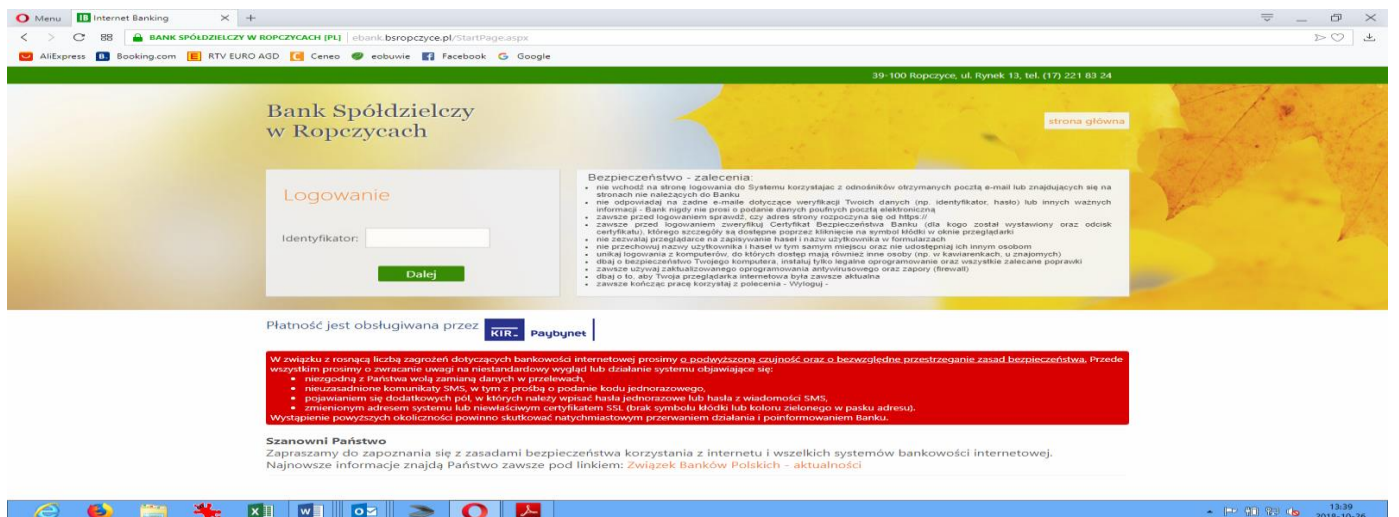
Menu Internet Banking × +

BANK SPÓŁDZIELCZY W ROPCZYCACH [PL] ebank.bsropczyce.pl/StartPage.aspx

AliExpress Booking.com RTV EURO AGD Ceneo eobuwie Facebook Google

39-100 Ropczyce, ul. Rynek 13, tel. (17) 221 83 24

Bank Spółdzielczy w Ropczycach

strona główna

Logowanie

Identyfikator:

Dalej

Bezpieczeństwo - zalecenia:
- nie wchodź na stronę logowania do Systemu korzystając z odnośników otrzymanych pocztą e-mail lub znajdujących się na stronach nie należących do Banku
- nie odpowiadaj na żadne e-maile dotyczące weryfikacji Twoich danych (np. identyfikator, hasło) lub innych ważnych informacji - Bank nigdy nie prosi o podanie danych poufnych pocztą elektroniczną
- zawsze przed logowaniem sprawdź, czy adres strony rozpoczyna się od https://
- zawsze przed logowaniem zweryfikuj Certyfikat Bezpieczeństwa Banku (dla kogo został wystawiony oraz odcisk certyfikatu), którego szczegóły są dostępne poprzez kliknięcie na symbol kłódki w oknie przeglądarki
- nie zezwalaj przeglądarce na zapisywanie haseł i nazw użytkownika w formularzach
- nie przechowuj nazwy użytkownika i haseł w tym samym miejscu oraz nie udostępniaj ich innym osobom
- unikaj logowania z komputerów, do których dostęp mają również inne osoby (np. w kawiarenkach, u znajomych)
- dbaj o bezpieczeństwo Twojego komputera, instaluj tylko legalne oprogramowanie oraz wszystkie zalecane poprawki
- zawsze używaj zaktualizowanego oprogramowania antywirusowego oraz zapory (firewall)
- dbaj o to, aby Twoja przeglądarka internetowa była zawsze aktualna
- zawsze kończąc pracę korzystaj z polecenia - Wyloguj -

Płatność jest obsługiwana przez KIR Paybynet

W związku z rosnącą liczbą zagrożeń dotyczących bankowości internetowej prosimy o podwyższoną czujność oraz o bezwzględne przestrzeganie zasad bezpieczeństwa. Przede wszystkim prosimy o zwracanie uwagi na niestandardowy wygląd lub działanie systemu objawiające się:
- niezgodną z Państwa wolą zamianą danych w przelewach,
- nieuzasadnione komunikaty SMS, w tym z prośbą o podanie kodu jednorazowego,
- pojawianiem się dodatkowych pól, w których należy wpisać hasła jednorazowe lub hasła z wiadomości SMS,
- zmienionym adresem systemu lub niewłaściwym certyfikatem SSL (brak symbolu kłódki lub koloru zielonego w pasku adresu).
Wystąpienie powyższych okoliczności powinno skutkować natychmiastowym przerwaniem działania i poinformowaniem Banku.

Szanowni Państwo
Zapraszamy do zapoznania się z zasadami bezpieczeństwa korzystania z internetu i wszelkich systemów bankowości internetowej.
Najnowsze informacje znajdą Państwo zawsze pod linkiem: Związek Banków Polskich - aktualności

13:39
2018-10-26